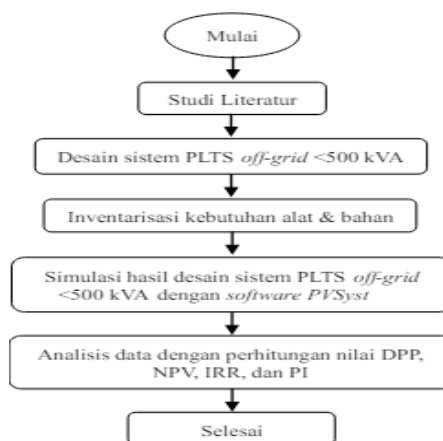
Mulai

Studi Literatur

Desain sistem PLTS off-grid <500 kVA

Inventarisasi kebutuhan alat & bahan

Simulasi hasil desain sistem PLTS off-grid <500 kVA dengan software PVSyst

Analisis data dengan perhitungan nilai DPP, NPV, IRR, dan PI

Selesai